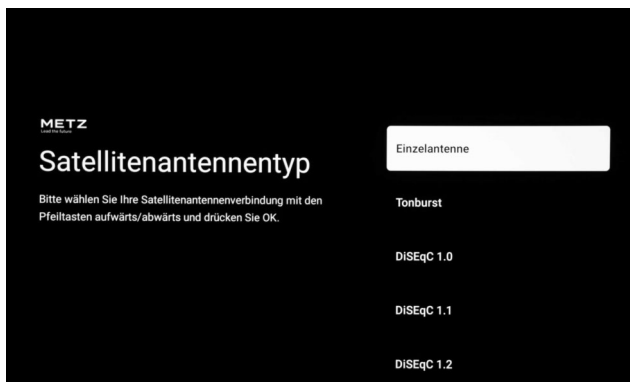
METZ
Lead the future

Satellitenantennentyp

Bitte wählen Sie Ihre Satellitenantennenverbindung mit den Pfeiltasten aufwärts/abwärts und drücken Sie OK.

Einzelantenne

Tonburst

DiSEqC 1.0

DiSEqC 1.1

DiSEqC 1.2